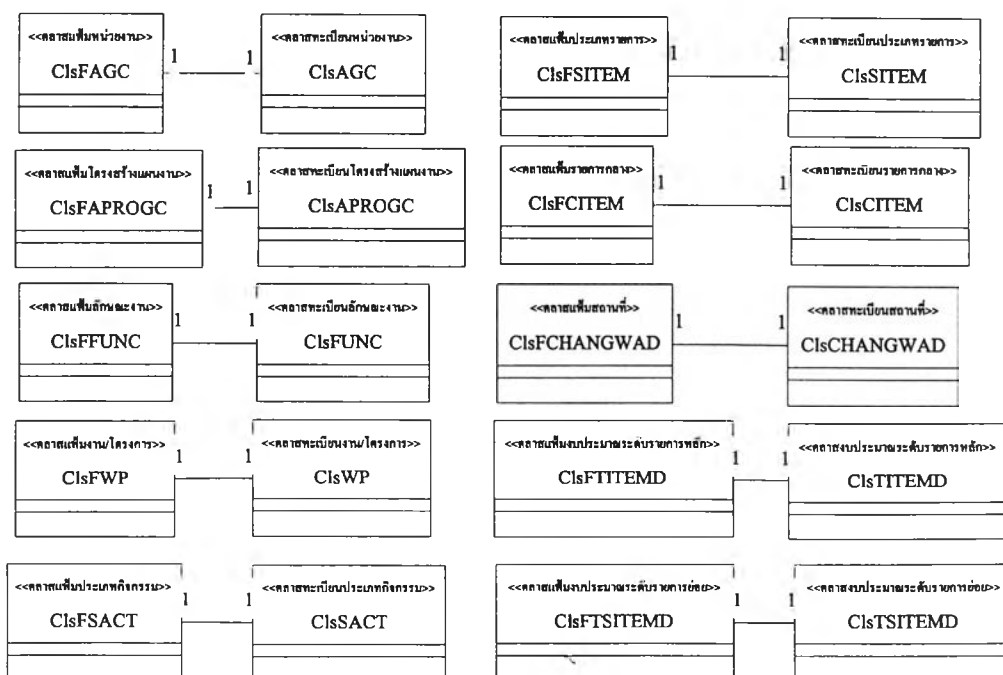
<<คลาสแฟ้มหน่วยงาน>>
ClsFAGC
1
1
<<คลาสทะเบียนหน่วยงาน>>
ClsAGC

<<คลาสแฟ้มประเภทรายการ>>
ClsFSITEM
1
1
<<คลาสทะเบียนประเภทรายการ>>
ClsSITEM

<<คลาสแฟ้มโครงสร้างแผนงาน>>
ClsFAPROGC
1
1
<<คลาสทะเบียนโครงสร้างแผนงาน>>
ClsAPROGC

<<คลาสแฟ้มรายการกลาง>>
ClsFCITEM
1
1
<<คลาสทะเบียนรายการกลาง>>
ClsCITEM

<<คลาสแฟ้มลักษณะงาน>>
ClsFFUNC
1
1
<<คลาสทะเบียนลักษณะงาน>>
ClsFUNC

<<คลาสแฟ้มสถานที่>>
ClsFCHANGWAD
1
1
<<คลาสทะเบียนสถานที่>>
ClsCHANGWAD

<<คลาสแฟ้มงาน/โครงการ>>
ClsFWP
1
1
<<คลาสทะเบียนงาน/โครงการ>>
ClsWP

<<คลาสแฟ้มงบประมาณระดับรายการหลัก>>
ClsFTITEMD
1
1
<<คลาสงบประมาณระดับรายการหลัก>>
ClsTITEMD

<<คลาสแฟ้มประเภทกิจกรรม>>
ClsFSACT
1
1
<<คลาสทะเบียนประเภทกิจกรรม>>
ClsSACT

<<คลาสแฟ้มงบประมาณระดับรายการย่อย>>
ClsFTSITEMD
1
1
<<คลาสงบประมาณระดับรายการย่อย>>
ClsTSITEMD